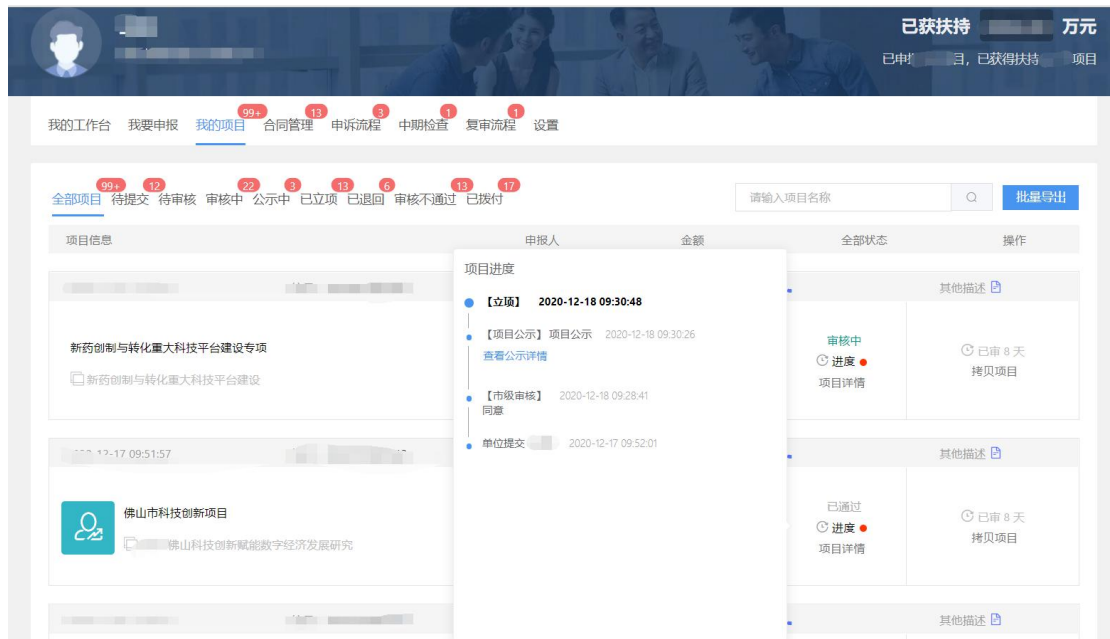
已获扶持 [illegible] 万元
已申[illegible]目，已获得扶持 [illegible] 项目

我的工作台 我要申报 我的项目 99+ 合同管理 13 申诉流程 3 中期检查 1 复审流程 1 设置

全部项目 99+ 待提交 12 待审核 审核中 22 公示中 3 已立项 13 已退回 6 审核不通过 13 已拨付 17

请输入项目名称

批量导出

| 项目信息 | 申报人 | 金额 | 全部状态 | 操作 |
|---|---|---|---|---|

其他描述

新药创制与转化重大科技平台建设专项
新药创制与转化重大科技平台建设

审核中
进度
项目详情

已审 8 天
拷贝项目

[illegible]-12-17 09:51:57

其他描述

佛山市科技创新项目
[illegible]佛山科技创新赋能数字经济发展研究

已通过
进度
项目详情

已审 8 天
拷贝项目

其他描述

项目进度

【立项】 2020-12-18 09:30:48

【项目公示】项目公示 2020-12-18 09:30:26
查看公示详情

【市级审核】 2020-12-18 09:28:41
同意

单位提交 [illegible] 2020-12-17 09:52:01